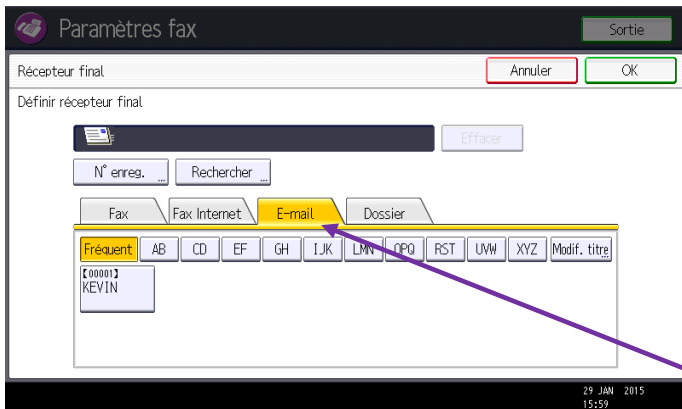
Paramètres fax

Sortie

Récepteur final

Annuler

OK

Définir récepteur final

Effacer

N° enreg.

Rechercher

Fax

Fax Internet

E-mail

Dossier

Fréquent

AB

CD

EF

GH

IJK

LMN

OPQ

RST

UVW

XYZ

Modif. titre

【00001】
KEVIN

29 JAN 2015
15:59